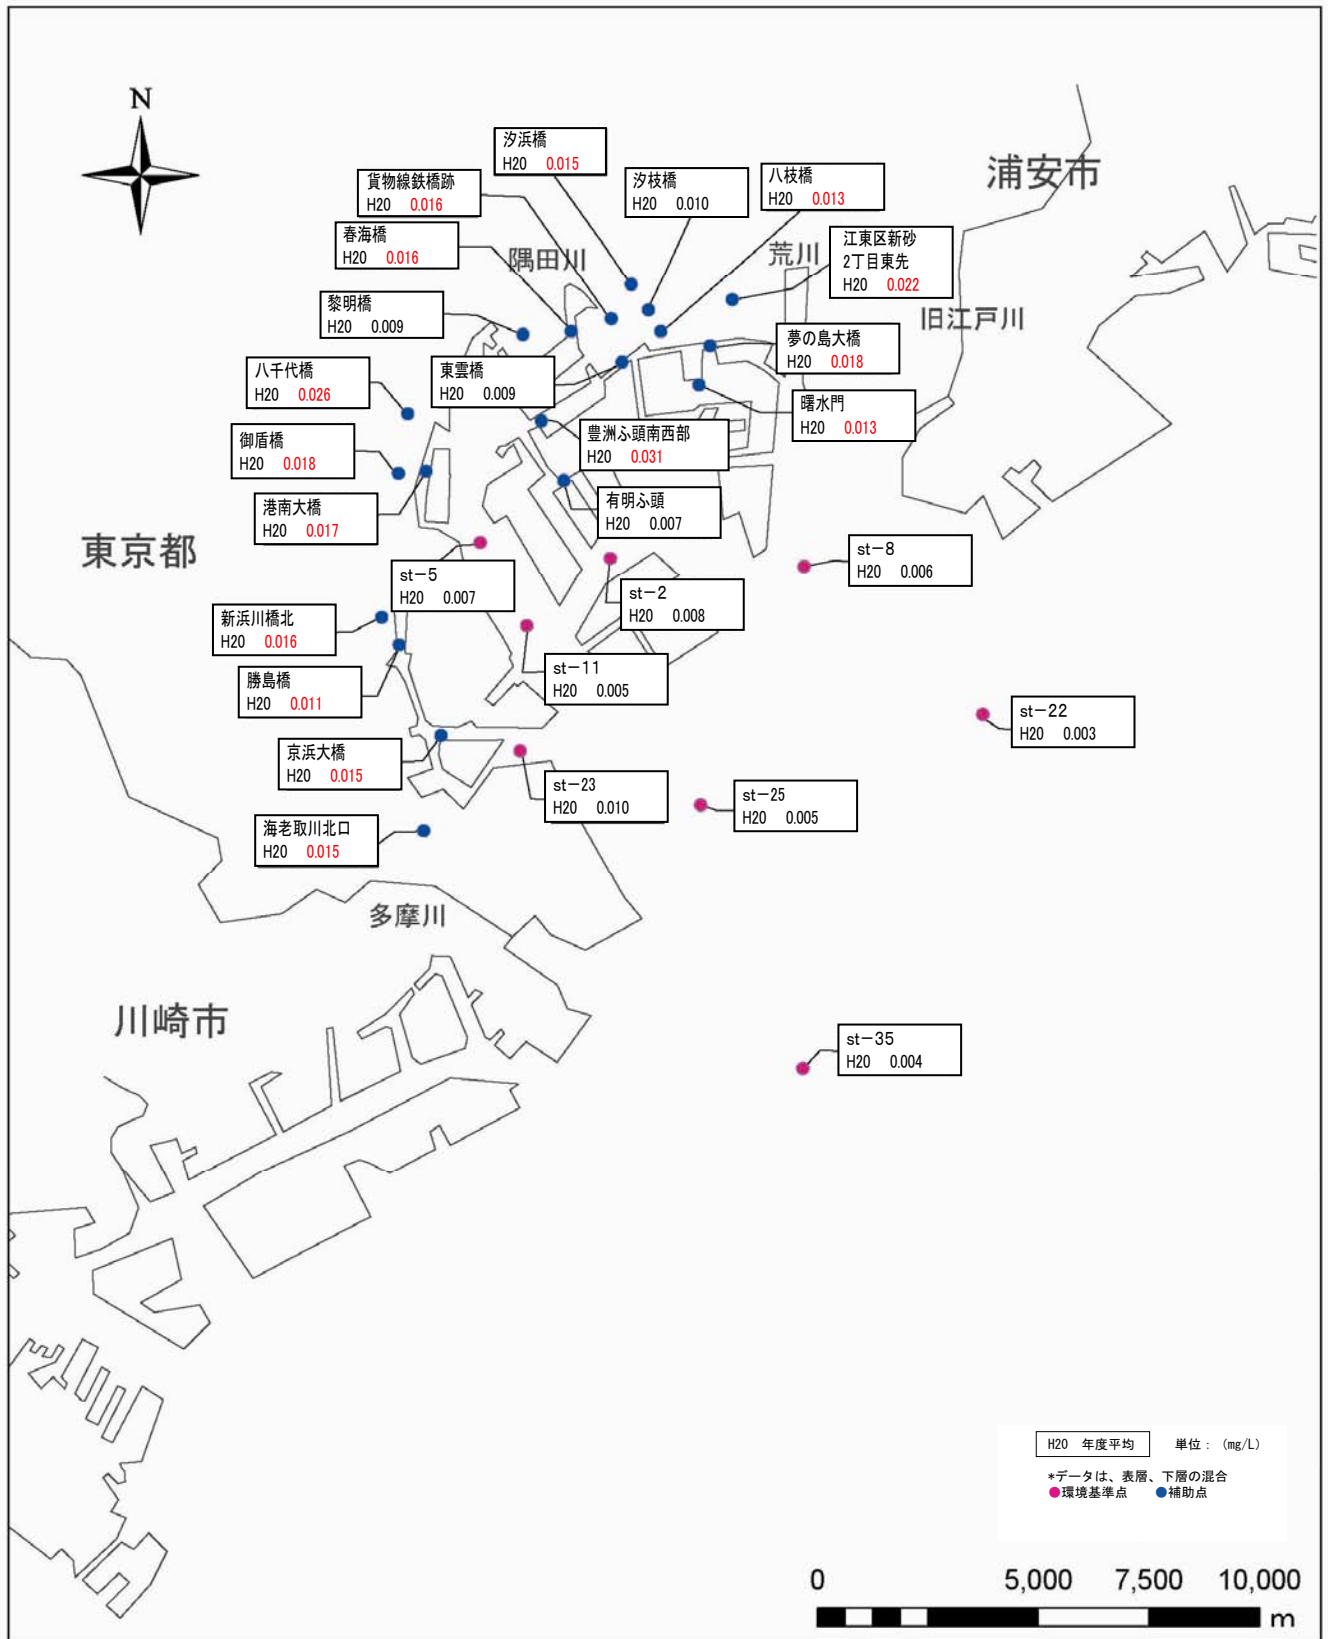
N

汐浜橋
H20 0.015

貨物線鉄橋跡
H20 0.016

汐枝橋
H20 0.010

八枝橋
H20 0.013

浦安市

春海橋
H20 0.016

隅田川

荒川

江東区新砂
2丁目東先
H20 0.022

黎明橋
H20 0.009

旧江戸川

夢の島大橋
H20 0.018

八千代橋
H20 0.026

東雲橋
H20 0.009

曙水門
H20 0.013

御盾橋
H20 0.018

豊洲ふ頭南西部
H20 0.031

有明ふ頭
H20 0.007

港南大橋
H20 0.017

東京都

st−8
H20 0.006

st−5
H20 0.007

st−2
H20 0.008

新浜川橋北
H20 0.016

st−11
H20 0.005

勝島橋
H20 0.011

st−22
H20 0.003

京浜大橋
H20 0.015

st−23
H20 0.010

st−25
H20 0.005

海老取川北口
H20 0.015

多摩川

川崎市

st−35
H20 0.004

H20 年度平均 単位：（mg/L）
*データは、表層、下層の混合
環境基準点 補助点

0 5,000 7,500 10,000 m